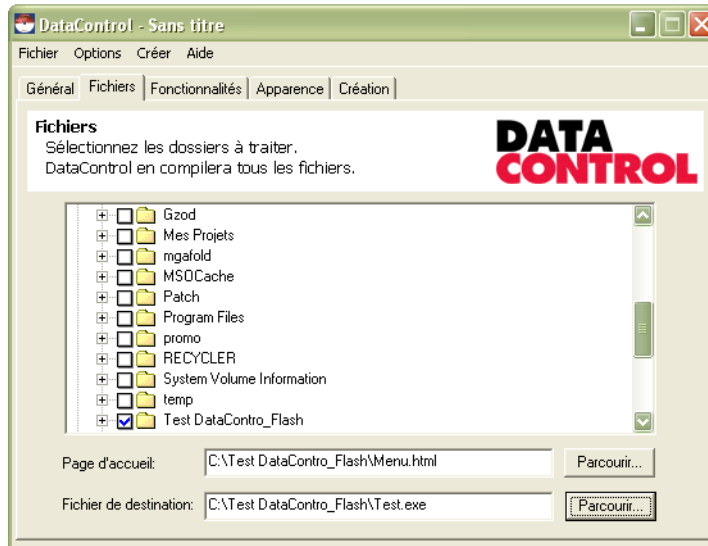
DataControl - Sans titre

Fichier Options Créer Aide

Général | Fichiers | Fonctionnalités | Apparence | Création

Fichiers
Sélectionnez les dossiers à traiter.
DataControl en compilera tous les fichiers.

DATA CONTROL

Gzod
Mes Projets
mgafold
MSOCache
Patch
Program Files
promo
RECYCLER
System Volume Information
temp
Test DataContro_Flash

Page d'accueil: C:\Test DataContro_Flash\Menu.html Parcourir...

Fichier de destination: C:\Test DataContro_Flash\Test.exe Parcourir...